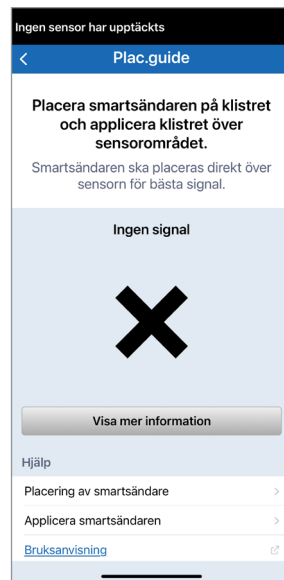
Ingen sensor har upptäckts

<

Plac.guide

Placera smartsändaren på klistret och applicera klistret över sensorområdet.

Smartsändaren ska placeras direkt över sensorn för bästa signal.

Ingen signal

Visa mer information

Hjälp

Placering av smartsändare

Applicera smartsändaren

Bruksanvisning